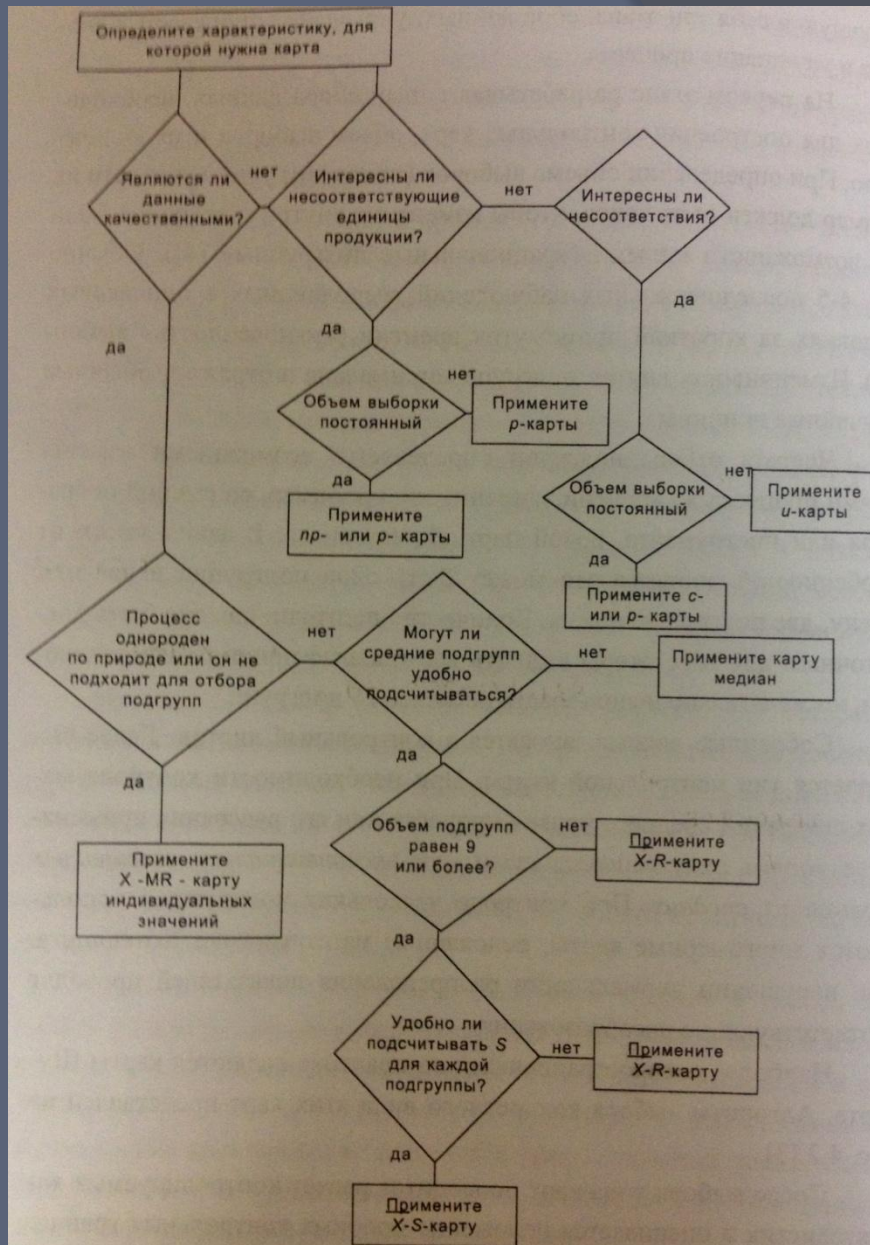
Определите характеристику, для которой нужна карта

Являются ли данные качественными?

нет

Интересны ли несоответствующие единицы продукции?

нет

Интересны ли несоответствия?

да

да

да

нет

Объем выборки постоянный

Примените p-карты

да

Примените np- или p- карты

нет

Объем выборки постоянный

Примените u-карты

да

Примените c- или p- карты

Процесс однороден по природе или он не подходит для отбора подгрупп

нет

Могут ли средние подгрупп удобно подсчитываться?

нет

Примените карту медиан

да

да

Объем подгрупп равен 9 или более?

нет

Примените X-R-карту

Примените X -MR - карту индивидуальных значений

да

Удобно ли подсчитывать S для каждой подгруппы?

нет

Примените X-R-карту

да

Примените X-S-карту